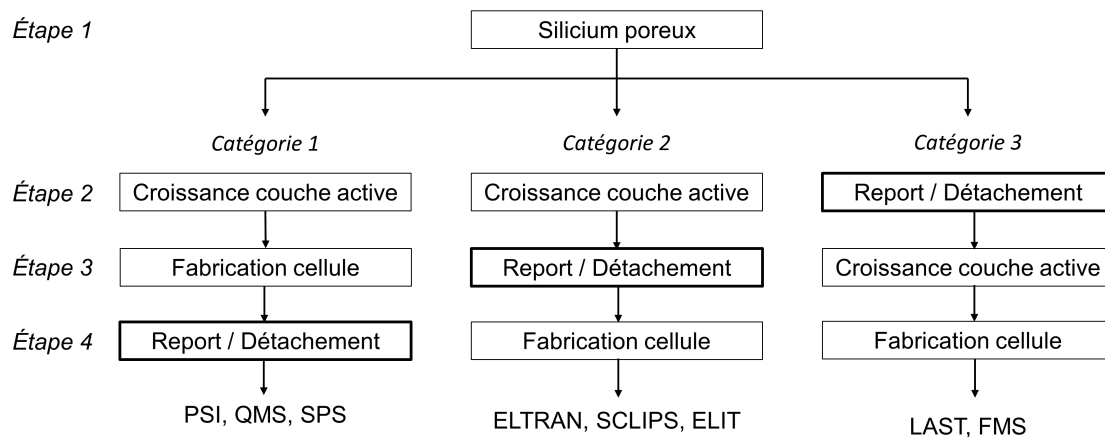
Étape 1

Silicium poreux

Catégorie 1

Catégorie 2

Catégorie 3

Étape 2

Étape 3

Étape 4

Croissance couche active

Fabrication cellule

Report / Détachement

PSI, QMS, SPS

Croissance couche active

Report / Détachement

Fabrication cellule

ELTRAN, SCLIPS, ELIT

Report / Détachement

Croissance couche active

Fabrication cellule

LAST, FMS